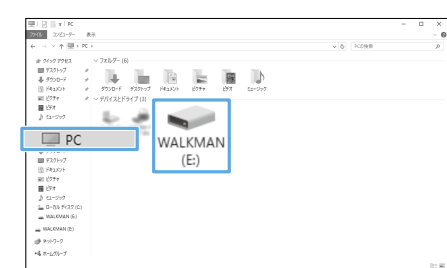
PC
ファイル コンピューター 表示
PC
PCの検索
クイック アクセス
デスクトップ
ダウンロード
ドキュメント
ピクチャ
ビデオ
ミュージック
フォルダー (6)
ダウンロード デスクトップ ドキュメント ピクチャ ビデオ ミュージック
デバイスとドライブ (3)
PC
デスクトップ
ドキュメント
ピクチャ
ビデオ
ミュージック
ローカル ディスク (C:)
WALKMAN (E:)
WALKMAN (E:)
ネットワーク
ホームグループ
WALKMAN
(E:)